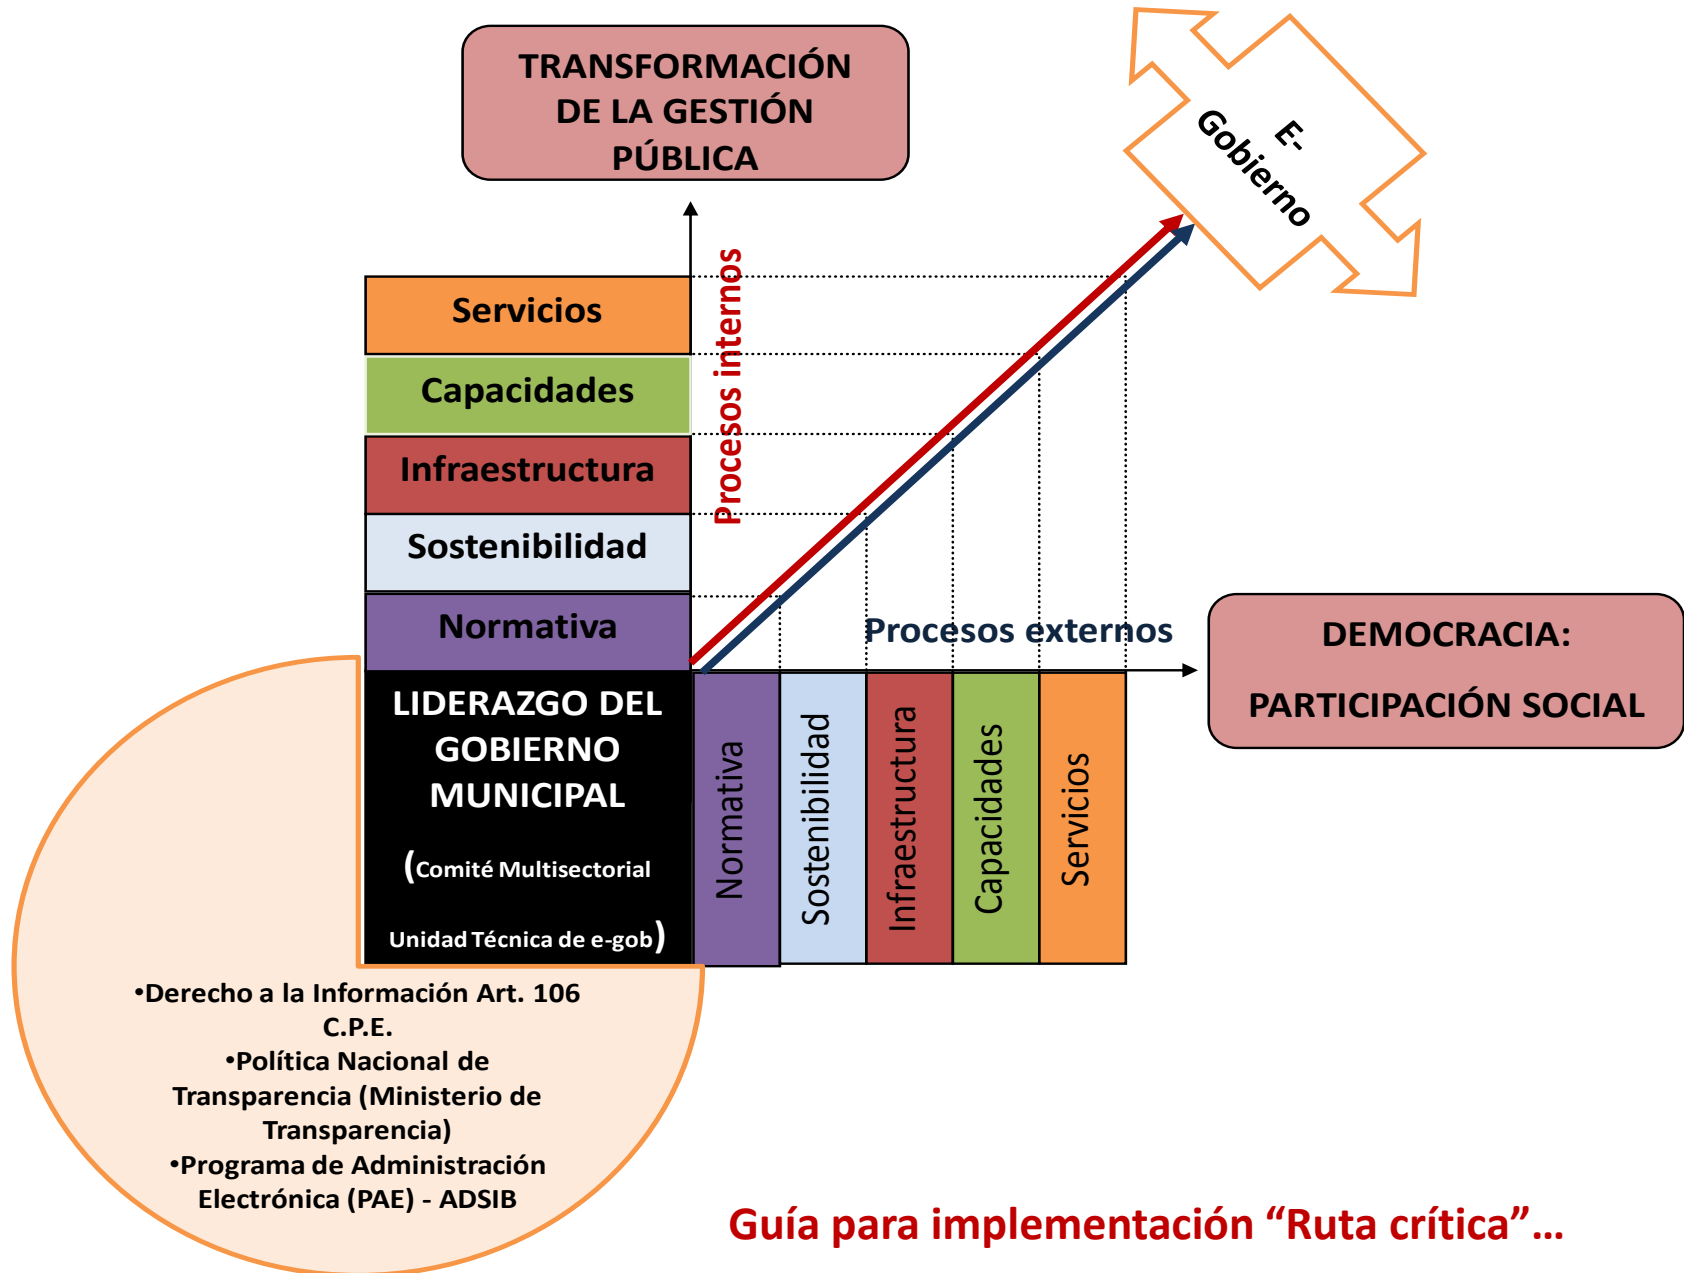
TRANSFORMACIÓN DE LA GESTIÓN PÚBLICA

E-Gobierno

Servicios

Capacidades

Infraestructura

Sostenibilidad

Normativa

Procesos internos

Procesos externos

DEMOCRACIA:

PARTICIPACIÓN SOCIAL

LIDERAZGO DEL GOBIERNO MUNICIPAL

(Comité Multisectorial

Unidad Técnica de e-gob)

Normativa

Sostenibilidad

Infraestructura

Capacidades

Servicios

•Derecho a la Información Art. 106 C.P.E.
•Política Nacional de Transparencia (Ministerio de Transparencia)
•Programa de Administración Electrónica (PAE) - ADSIB

Guía para implementación “Ruta crítica”...